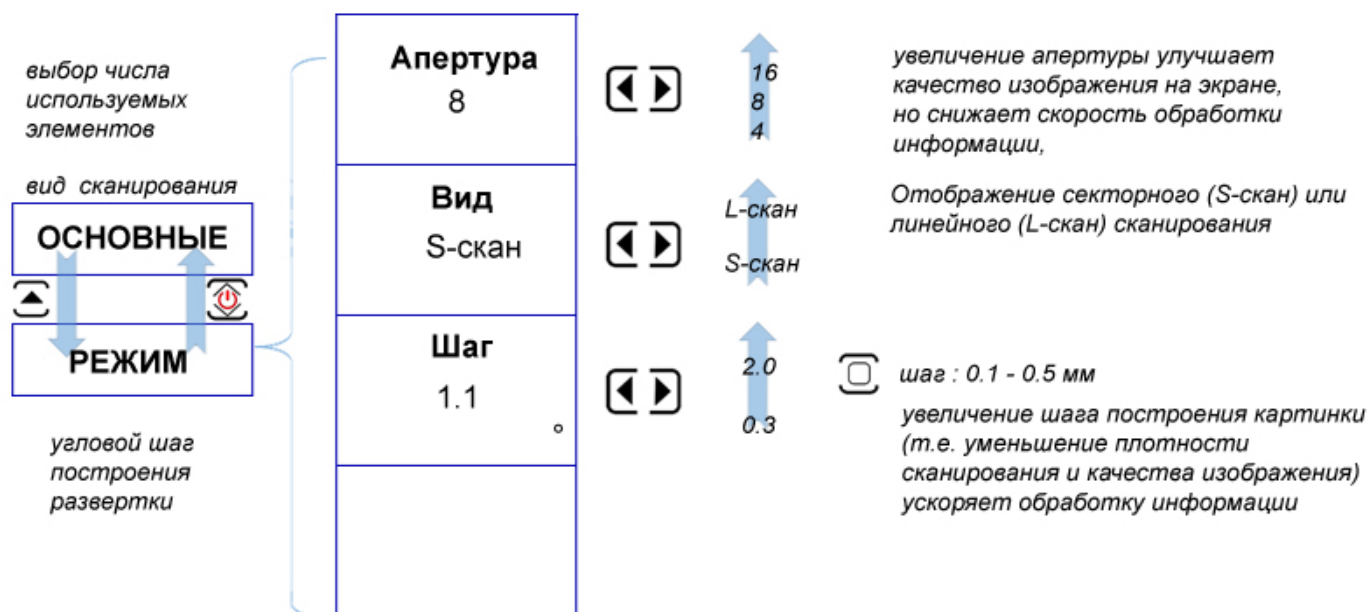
выбор числа используемых элементов

вид сканирования

ОСНОВНЫЕ

РЕЖИМ

угловой шаг построения развертки

Апертура
8

Вид
S-скан

Шаг
1.1
°

16
8
4

L-скан

S-скан

2.0

0.3

увеличение апертуры улучшает качество изображения на экране, но снижает скорость обработки информации,

Отображение секторного (S-скан) или линейного (L-скан) сканирования

шаг : 0.1 - 0.5 мм

увеличение шага построения картинки (т.е. уменьшение плотности сканирования и качества изображения) ускоряет обработку информации